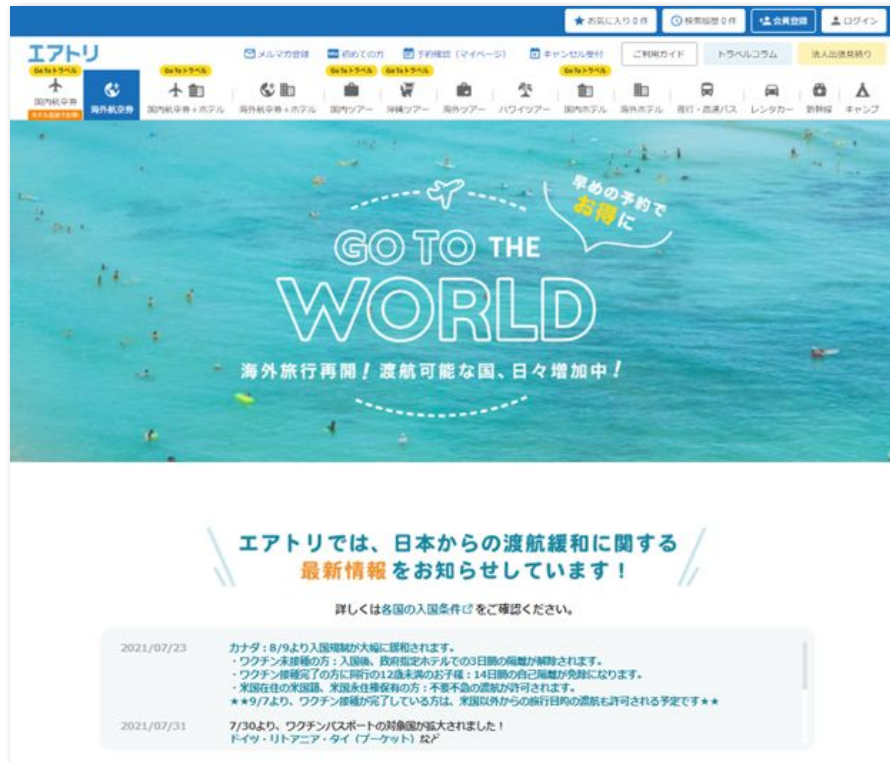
お気に入り 0件　検索履歴 0件　会員登録　ログイン

エアトリ

メルマガ登録　初めての方　予約確認（マイページ）　キャンセル受付　ご利用ガイド　トラベルコラム　法人出張見積り

Go To トラベル　国内航空券　ホテル自由でお得！　海外航空券　Go To トラベル　国内航空券＋ホテル　海外航空券＋ホテル　Go To トラベル　国内ツアー　Go To トラベル　沖縄ツアー　海外ツアー　ハワイツアー　Go To トラベル　国内ホテル　海外ホテル　夜行・高速バス　レンタカー　新幹線　キャンプ

早めの予約でお得に

GO TO THE WORLD

海外旅行再開！渡航可能な国、日々増加中！

エアトリでは、日本からの渡航緩和に関する
最新情報をお知らせしています！

詳しくは各国の入国条件をご確認ください。

2021/07/23　カナダ：8/9より入国規制が大幅に緩和されます。
・ワクチン未接種の方：入国後、政府指定ホテルでの3日間の隔離が解除されます。
・ワクチン接種完了の方に同行の12歳未満のお子様：14日間の自己隔離が免除になります。
・米国在住の米国籍、米国永住権保有の方：不要不急の渡航が許可されます。
★★9/7より、ワクチン接種が完了している方は、米国以外からの旅行目的の渡航も許可される予定です★★

2021/07/31　7/30より、ワクチンパスポートの対象国が拡大されました！
ドイツ・リトアニア・タイ（プーケット）など